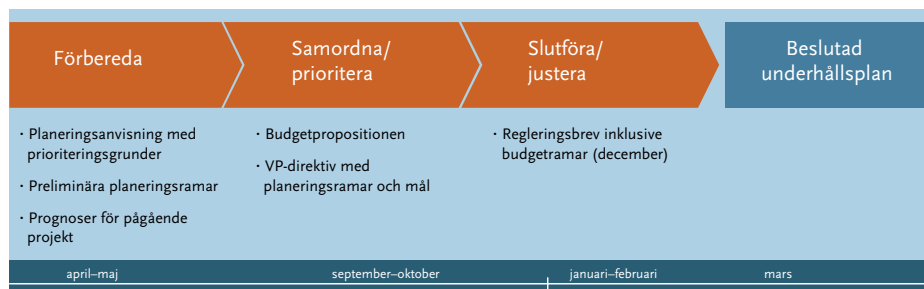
Förbereda

Samordna/ prioritera

Slutföra/ justera

Beslutad underhållsplan

· Planeringsanvisning med prioriteringsgrunder

· Preliminära planeringsramar

· Prognoser för pågående projekt

· Budgetpropositionen

· VP-direktiv med planeringsramar och mål

· Regleringsbrev inklusive budgetramar (december)

april–maj

september–oktober

januari–februari

mars